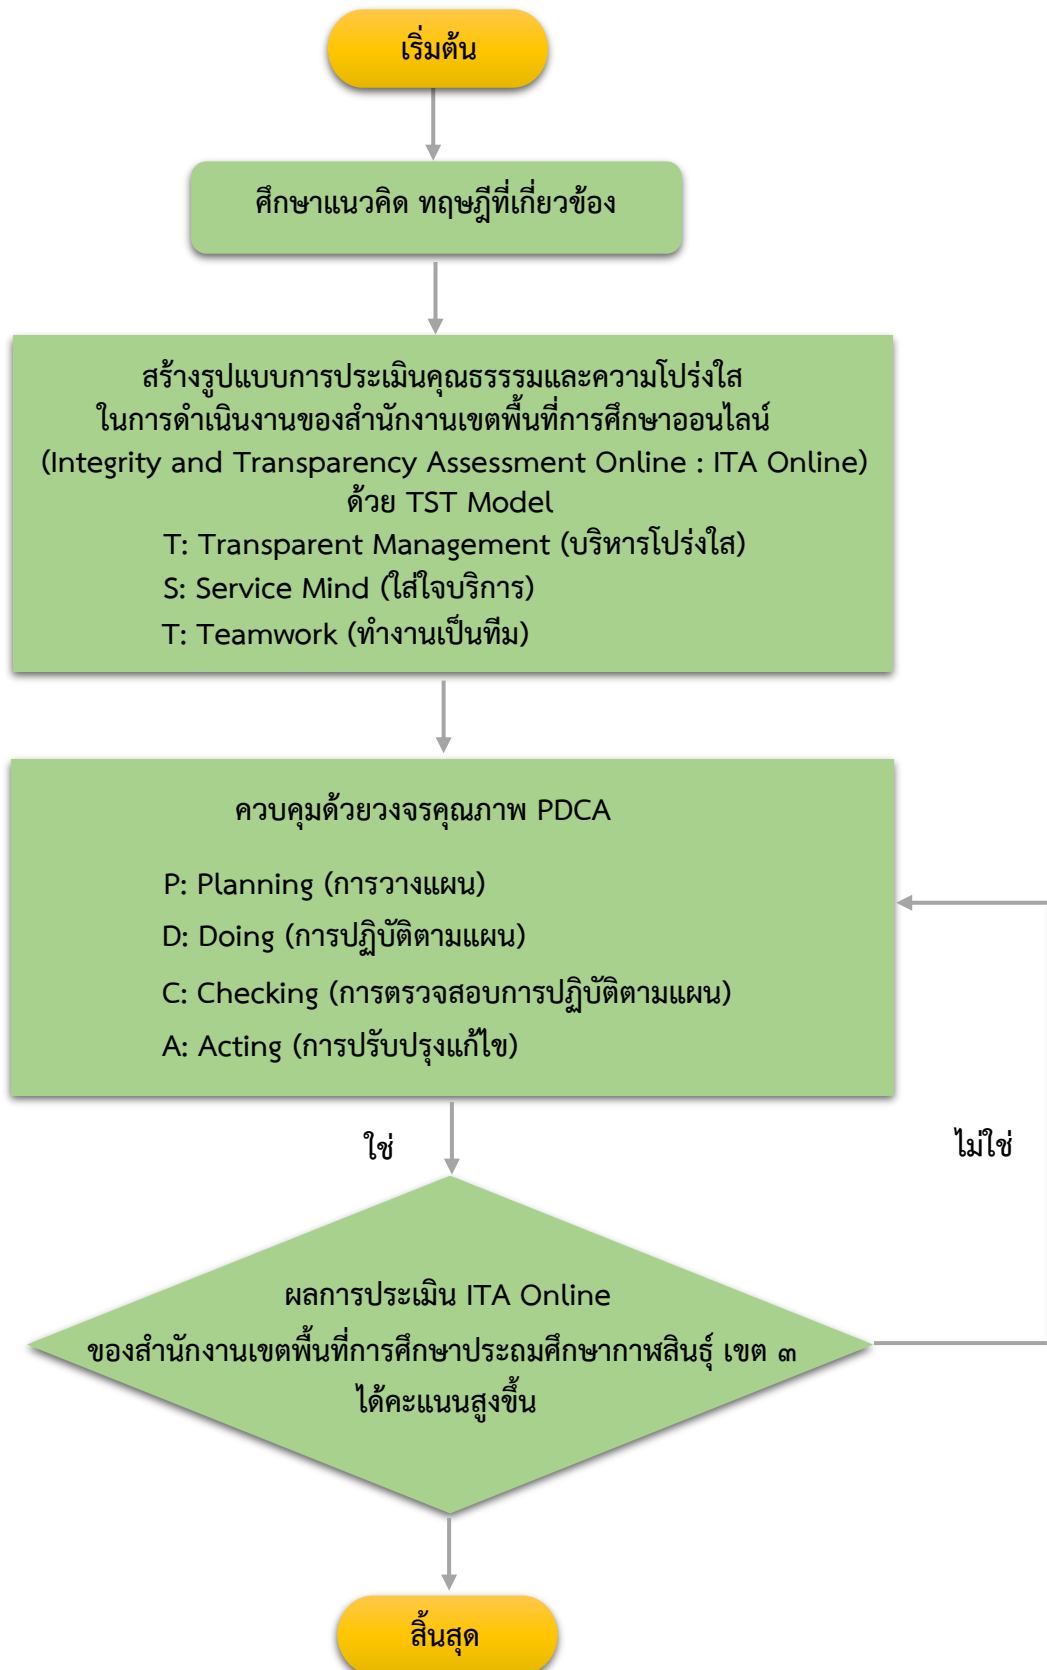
เริ่มต้น

ศึกษาแนวคิด ทฤษฎีที่เกี่ยวข้อง

สร้างรูปแบบการประเมินคุณธรรมและความโปร่งใส ในการดำเนินงานของสำนักงานเขตพื้นที่การศึกษาออนไลน์ (Integrity and Transparency Assessment Online : ITA Online) ด้วย TST Model

T: Transparent Management (บริหารโปร่งใส)

S: Service Mind (ใส่ใจบริการ)

T: Teamwork (ทำงานเป็นทีม)

ควบคุมด้วยวงจรคุณภาพ PDCA

P: Planning (การวางแผน)

D: Doing (การปฏิบัติตามแผน)

C: Checking (การตรวจสอบการปฏิบัติตามแผน)

A: Acting (การปรับปรุงแก้ไข)

ใช่

ไม่ใช่

ผลการประเมิน ITA Online ของสำนักงานเขตพื้นที่การศึกษาประถมศึกษากาฬสินธุ์ เขต ๓ ได้คะแนนสูงขึ้น

สิ้นสุด